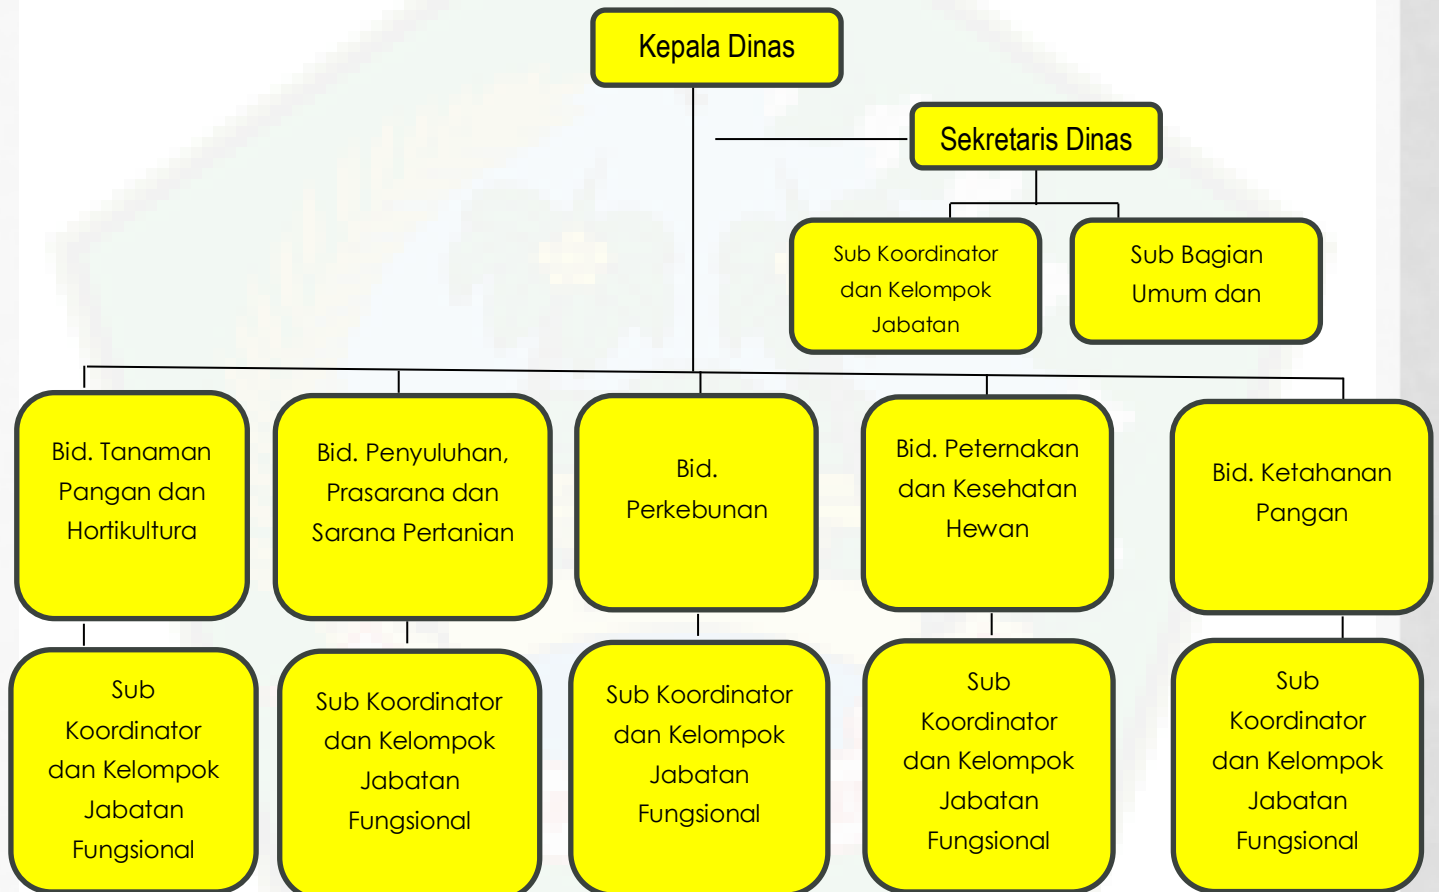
Kepala Dinas

Sekretaris Dinas

Sub Koordinator dan Kelompok Jabatan

Sub Bagian Umum dan

Bid. Tanaman Pangan dan Hortikultura

Bid. Penyuluhan, Prasarana dan Sarana Pertanian

Bid. Perkebunan

Bid. Peternakan dan Kesehatan Hewan

Bid. Ketahanan Pangan

Sub Koordinator dan Kelompok Jabatan Fungsional

Sub Koordinator dan Kelompok Jabatan Fungsional

Sub Koordinator dan Kelompok Jabatan Fungsional

Sub Koordinator dan Kelompok Jabatan Fungsional

Sub Koordinator dan Kelompok Jabatan Fungsional